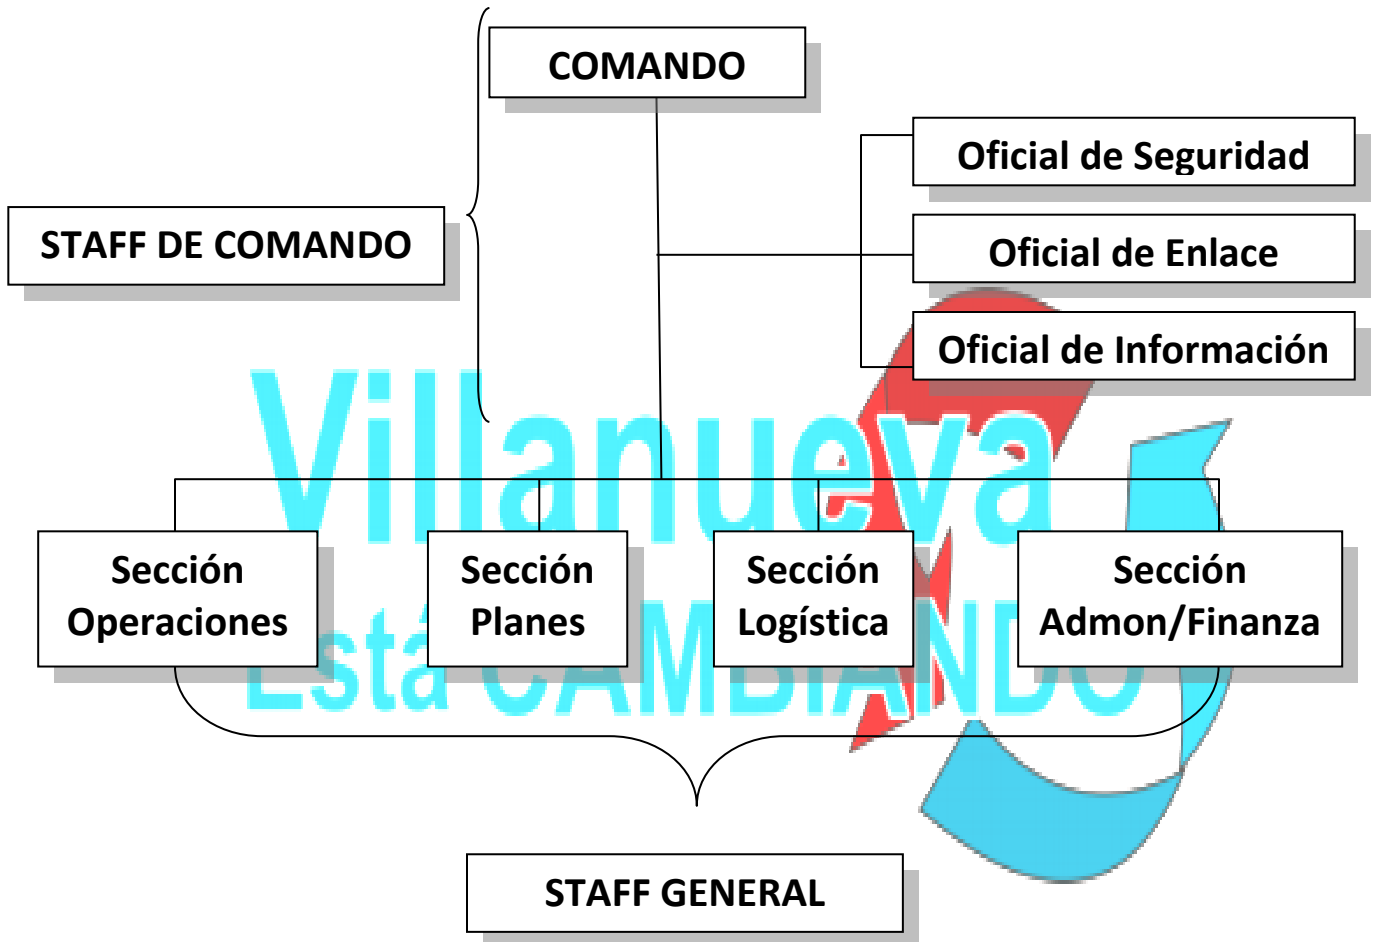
COMANDO

STAFF DE COMANDO

Oficial de Seguridad

Oficial de Enlace

Oficial de Información

Villanueva
Está CAMBIANDO

Sección Operaciones

Sección Planes

Sección Logística

Sección Admon/Finanza

STAFF GENERAL